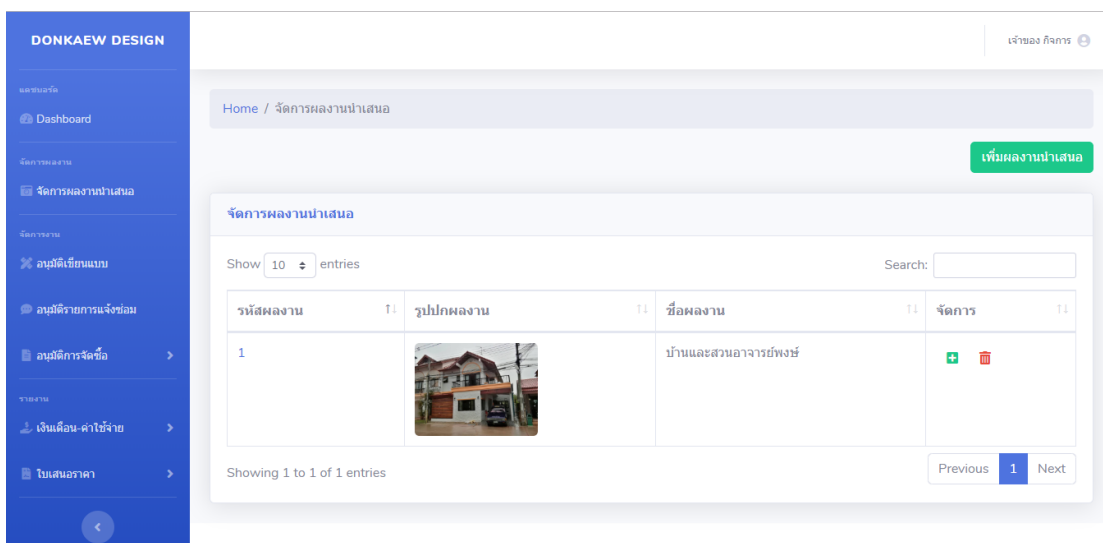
DONKAEW DESIGN

แดชบอร์ด
Dashboard

จัดการผลงาน
จัดการผลงานนำเสนอ

จัดการงาน
อนุมัติเขียนแบบ
อนุมัติรายการแจ้งซ่อม
อนุมัติการจัดซื้อ

รายงาน
เงินเดือน-ค่าใช้จ่าย
ใบเสนอราคา

เจ้าของ กิจการ

Home / จัดการผลงานนำเสนอ

เพิ่มผลงานนำเสนอ

จัดการผลงานนำเสนอ

Show 10 entries

Search:

| รหัสผลงาน | รูปปกผลงาน | ชื่อผลงาน | จัดการ |
|---|---|---|---|
| 1 | | บ้านและสวนอาจารย์พงษ์ | |

Showing 1 to 1 of 1 entries

Previous 1 Next